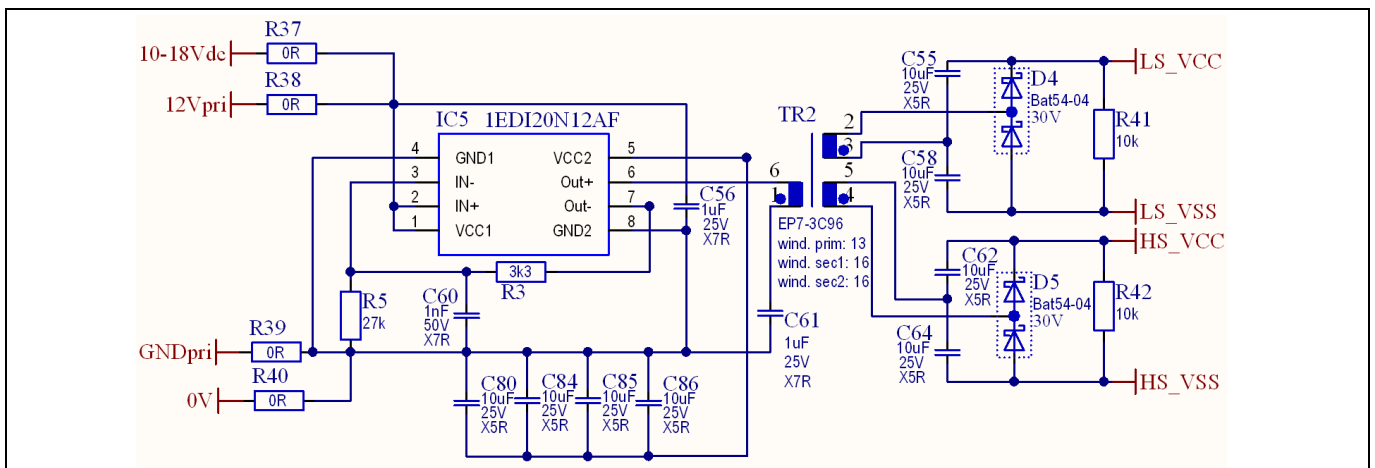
R37
10-18Vdc
0R
R38
12Vpri
0R
IC5 1EDI20N12AF
4 GND1
3 IN-
2 IN+
1 VCC1
VCC2 5
Out+ 6
Out- 7
GND2 8
C56
1uF
25V
X7R
TR2
6
1
2
3
5
4
EP7-3C96
wind. prim: 13
wind. sec1: 16
wind. sec2: 16
C55
10uF
25V
X5R
D4
Bat54-04
30V
R41
10k
LS_VCC
C58
10uF
25V
X5R
LS_VSS
HS_VCC
C62
10uF
25V
X5R
D5
Bat54-04
30V
R42
10k
C64
10uF
25V
X5R
HS_VSS
3k3
R3
R5
27k
C60
1nF
50V
X7R
C61
1uF
25V
X7R
R39
GNDpri
0R
R40
0V
0R
C80
10uF
25V
X5R
C84
10uF
25V
X5R
C85
10uF
25V
X5R
C86
10uF
25V
X5R